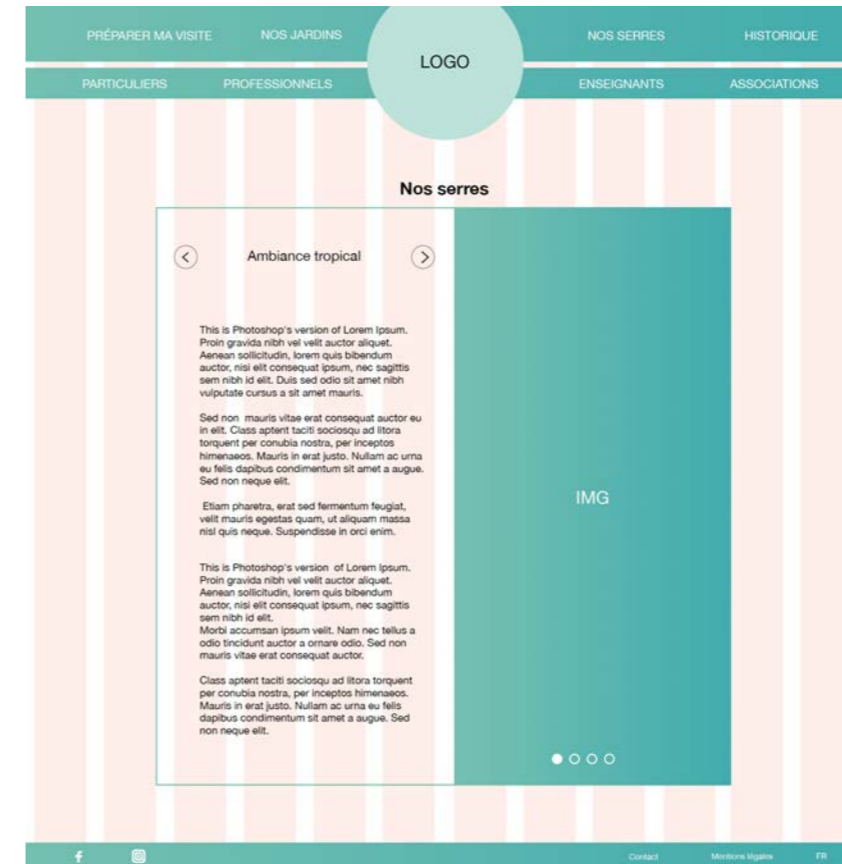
PRÉPARER MA VISITE NOS JARDINS LOGO NOS SERRES HISTORIQUE

PARTICULIERS PROFESSIONNELS ENSEIGNANTS ASSOCIATIONS

Nos serres

Ambiance tropical

This is Photoshop's version of Lorem Ipsum. Proin gravida nibh vel velit auctor aliquet. Aenean sollicitudin, lorem quis bibendum auctor, nisi elit consequat ipsum, nec sagittis sem nibh id elit. Duis sed odio sit amet nibh vulputate cursus a sit amet mauris.

Sed non mauris vitae erat consequat auctor eu in elit. Class aptent taciti sociosqu ad litora torquent per conubia nostra, per inceptos himenaeos. Mauris in erat justo. Nullam ac urna eu felis dapibus condimentum sit amet a augue. Sed non neque elit.

Etiam pharetra, erat sed fermentum feugiat, velit mauris egestas quam, ut aliquam massa nisl quis neque. Suspendisse in orci enim.

This is Photoshop's version of Lorem Ipsum. Proin gravida nibh vel velit auctor aliquet. Aenean sollicitudin, lorem quis bibendum auctor, nisi elit consequat ipsum, nec sagittis sem nibh id elit.
Morbi accumsan ipsum velit. Nam nec tellus a odio tincidunt auctor a ornare odio. Sed non mauris vitae erat consequat auctor.

Class aptent taciti sociosqu ad litora torquent per conubia nostra, per inceptos himenaeos. Mauris in erat justo. Nullam ac urna eu felis dapibus condimentum sit amet a augue. Sed non neque elit.

IMG

Contact Mentions légales FR